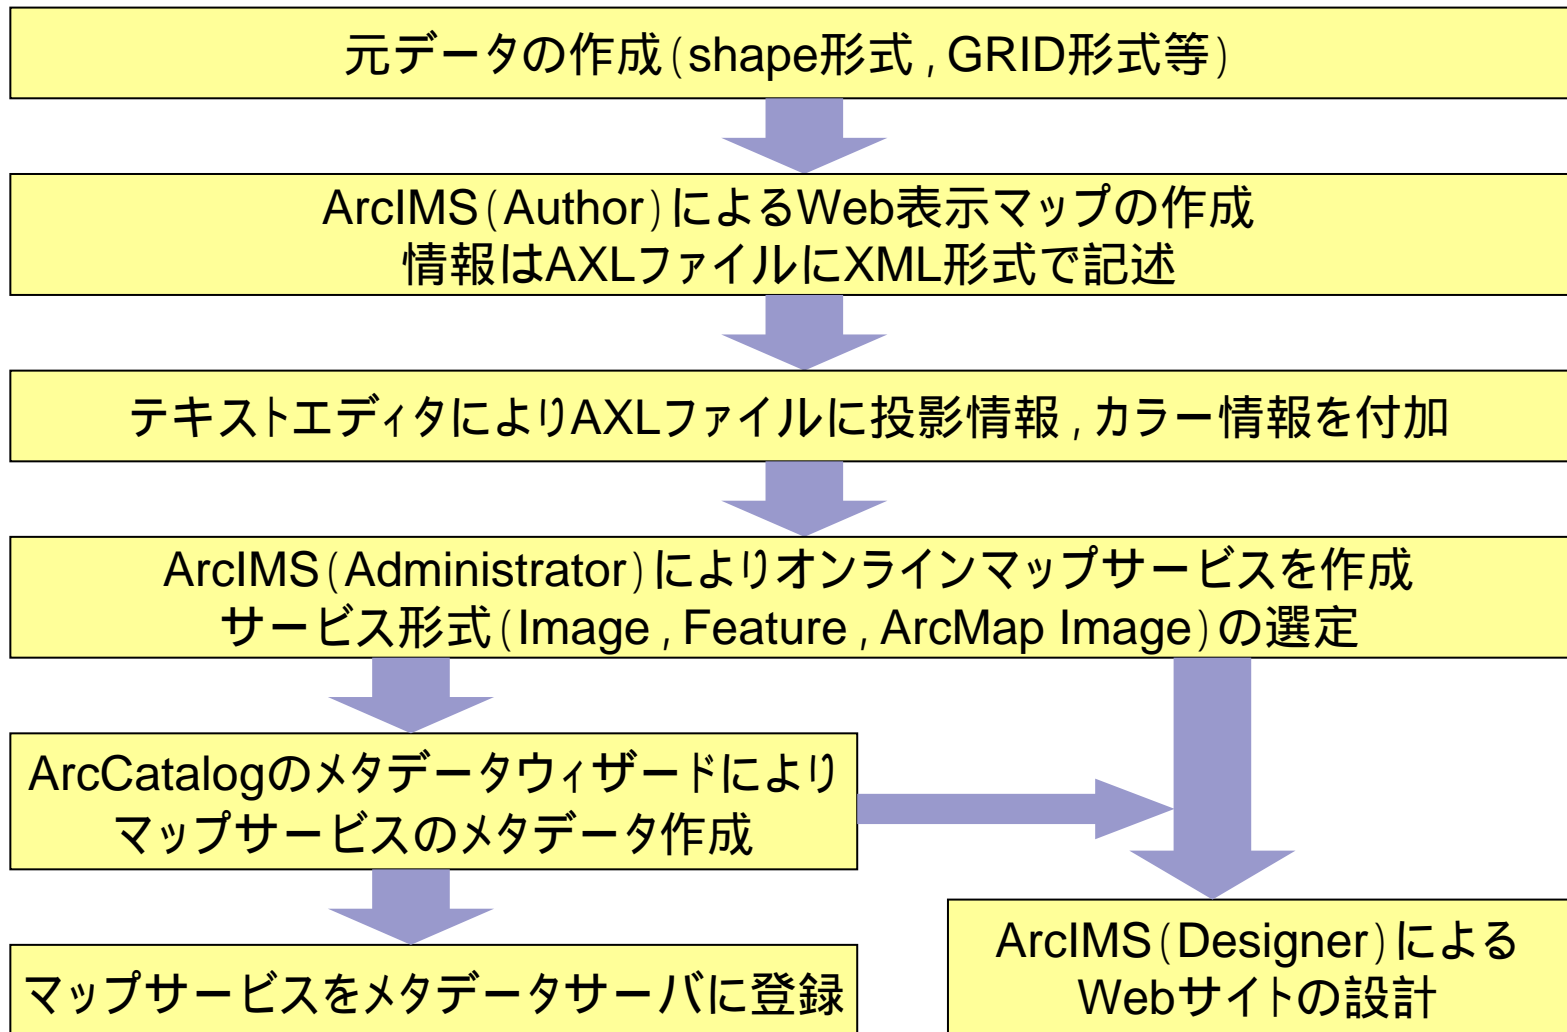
元データの作成(shape形式 , GRID形式等)

ArcIMS(Author)によるWeb表示マップの作成
情報はAXLファイルにXML形式で記述

テキストエディタによりAXLファイルに投影情報 , カラー情報を付加

ArcIMS(Administrator)によりオンラインマップサービスを作成
サービス形式(Image , Feature , ArcMap Image)の選定

ArcCatalogのメタデータウィザードにより
マップサービスのメタデータ作成

マップサービスをメタデータサーバに登録

ArcIMS(Designer)による
Webサイトの設計